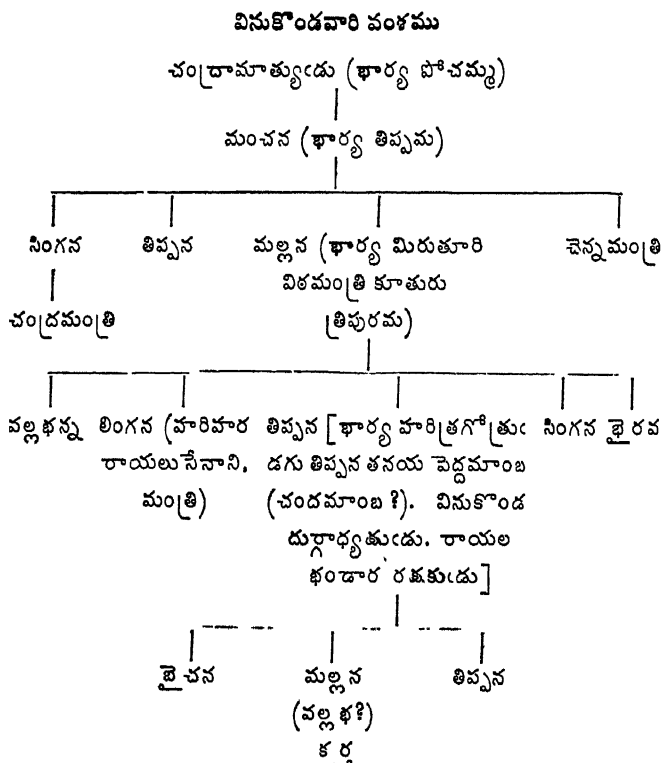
వినుకొండవారి వంశము

చంద్రామాత్యుఁడు (భార్య పోచమ్మ)

మంచన (భార్య తిప్పమ)

సింగన

చంద్రమంత్రి

తిప్పన

మల్లన (భార్య మిరుతూరి విఠమంత్రి కూతురు త్రిపురమ)

చెన్నమంత్రి

వల్లభన్న

లింగన (హరిహర రాయలుసేనాని, మంత్రి)

తిప్పన [భార్య హరిత్రగోత్రుఁడగు తిప్పన తనయ పెద్దమాంబ (చందమాంబ ?). వినుకొండ దుర్గాధ్యక్షుఁడు. రాయల భండార రక్షకుఁడు]

సింగన

భైరవ

బైచన

మల్లన (వల్లభ?) కర్త

తిప్పన